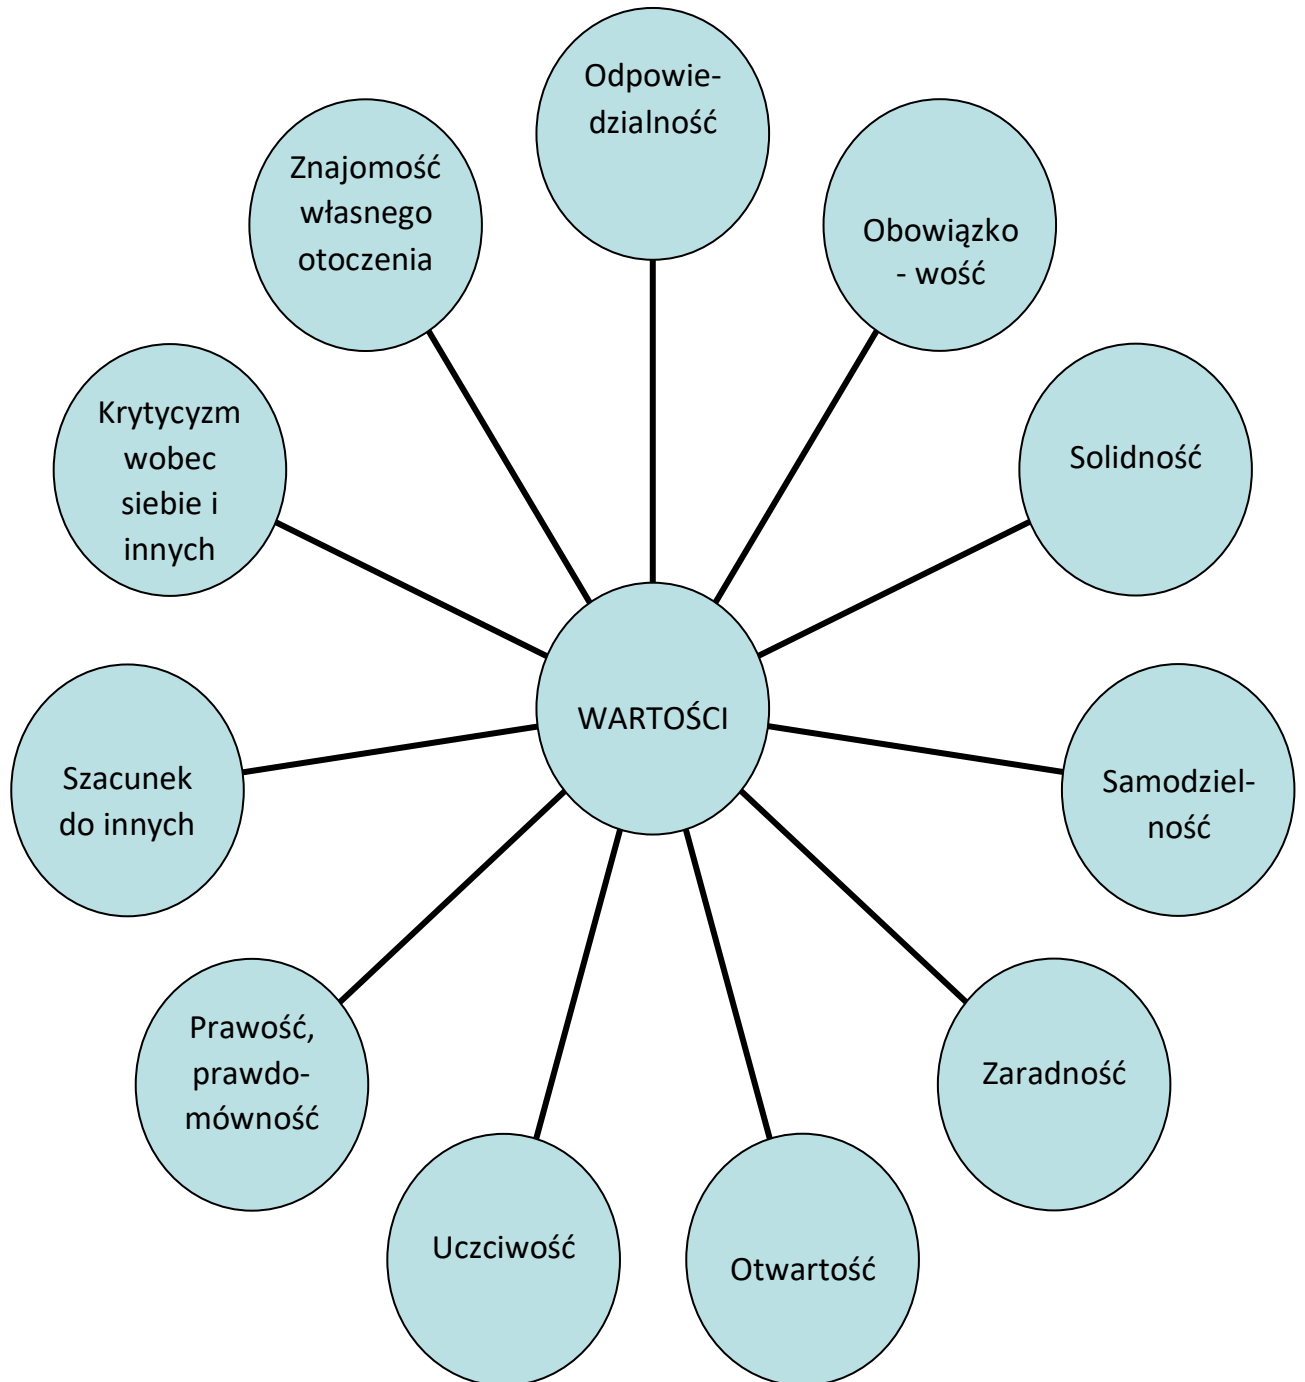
WARTOŚCI

Odpowiedzialność

Obowiązko - wość

Solidność

Samodzielność

Zaradność

Otwartość

Uczciwość

Prawość, prawdomówność

Szacunek do innych

Krytycyzm wobec siebie i innych

Znajomość własnego otoczenia